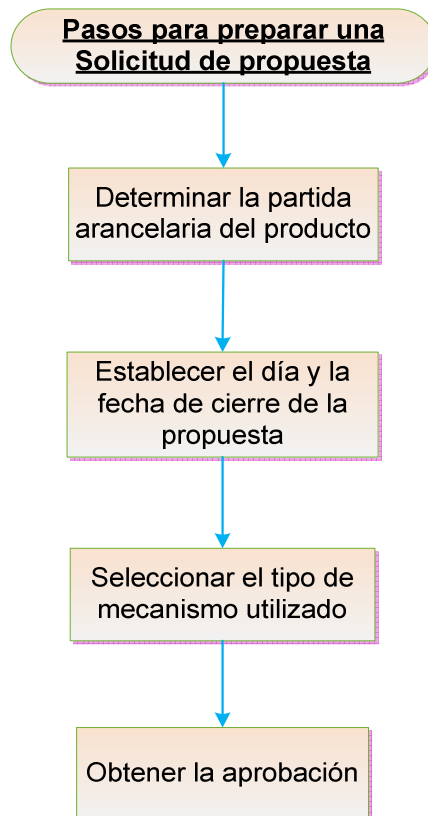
Pasos para preparar una Solicitud de propuesta

Determinar la partida arancelaria del producto

Establecer el día y la fecha de cierre de la propuesta

Seleccionar el tipo de mecanismo utilizado

Obtener la aprobación